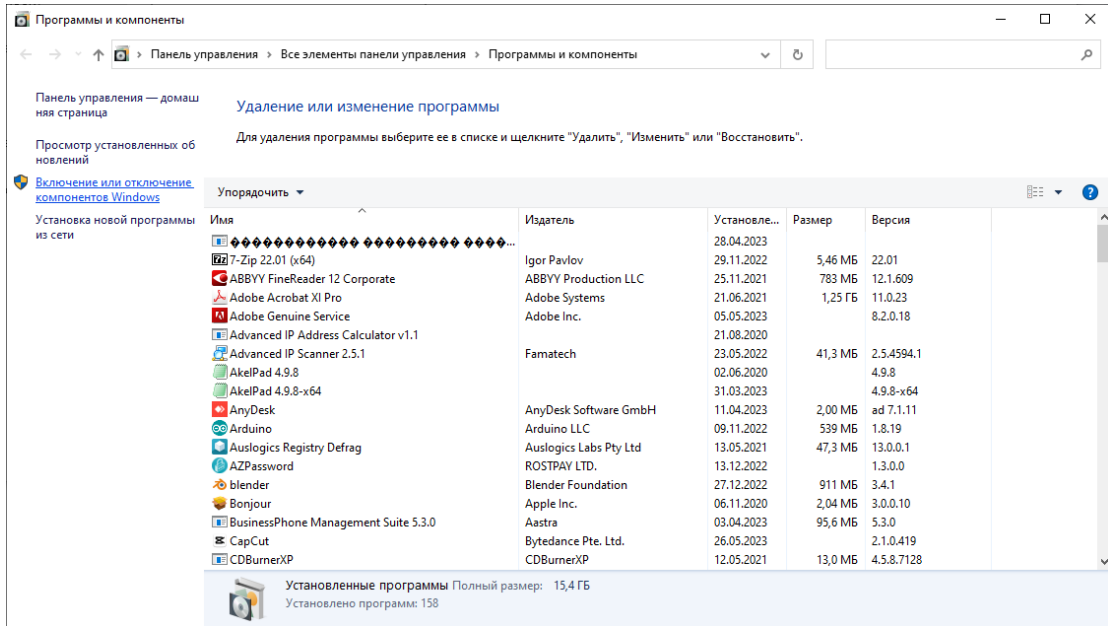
Программы и компоненты

Панель управления › Все элементы панели управления › Программы и компоненты

Панель управления — домашняя страница

Просмотр установленных обновлений

Включение или отключение компонентов Windows

Установка новой программы из сети

Удаление или изменение программы

Для удаления программы выберите ее в списке и щелкните "Удалить", "Изменить" или "Восстановить".

Упорядочить ▾

| Имя | Издатель | Установле... | Размер | Версия |
|---|---|---|---|---|
| ����������� �������� ����... | | 28.04.2023 | | |
| 7-Zip 22.01 (x64) | Igor Pavlov | 29.11.2022 | 5,46 МБ | 22.01 |
| ABBYY FineReader 12 Corporate | ABBYY Production LLC | 25.11.2021 | 783 МБ | 12.1.609 |
| Adobe Acrobat XI Pro | Adobe Systems | 21.06.2021 | 1,25 ГБ | 11.0.23 |
| Adobe Genuine Service | Adobe Inc. | 05.05.2023 | | 8.2.0.18 |
| Advanced IP Address Calculator v1.1 | | 21.08.2020 | | |
| Advanced IP Scanner 2.5.1 | Famatech | 23.05.2022 | 41,3 МБ | 2.5.4594.1 |
| AkelPad 4.9.8 | | 02.06.2020 | | 4.9.8 |
| AkelPad 4.9.8-x64 | | 31.03.2023 | | 4.9.8-x64 |
| AnyDesk | AnyDesk Software GmbH | 11.04.2023 | 2,00 МБ | ad 7.1.11 |
| Arduino | Arduino LLC | 09.11.2022 | 539 МБ | 1.8.19 |
| Auslogics Registry Defrag | Auslogics Labs Pty Ltd | 13.05.2021 | 47,3 МБ | 13.0.0.1 |
| AZPassword | ROSTPAY LTD. | 13.12.2022 | | 1.3.0.0 |
| blender | Blender Foundation | 27.12.2022 | 911 МБ | 3.4.1 |
| Bonjour | Apple Inc. | 06.11.2020 | 2,04 МБ | 3.0.0.10 |
| BusinessPhone Management Suite 5.3.0 | Aastra | 03.04.2023 | 95,6 МБ | 5.3.0 |
| CapCut | Bytedance Pte. Ltd. | 26.05.2023 | | 2.1.0.419 |
| CDBurnerXP | CDBurnerXP | 12.05.2021 | 13,0 МБ | 4.5.8.7128 |

Установленные программы Полный размер: 15,4 ГБ
Установлено программ: 158